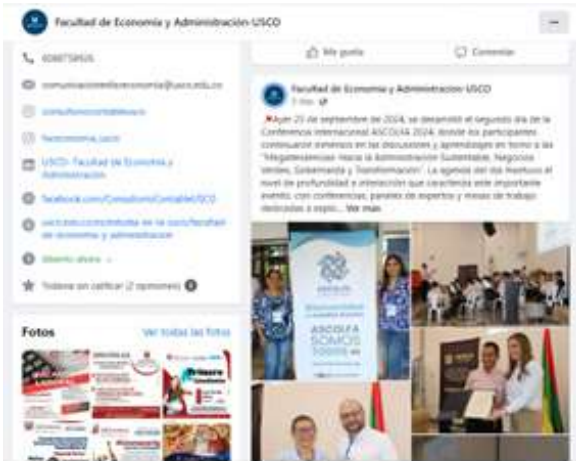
Facultad de Economía y Administración USCO

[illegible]

comunicacioneseconomia@usco.edu.co

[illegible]

feconomia_usco

USCO- Facultad de Economía y Administración

facebook.com/ConsultorioContableUSCO

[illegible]

Abierto ahora

Todavía sin calificar (2 opiniones)

Fotos

Ver todas las fotos

Me gusta

Comentar

Facultad de Economía y Administración USCO

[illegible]

Ayer 25 de septiembre de 2024, se desarrolló el segundo día de la Conferencia Internacional ASCOLFA 2024, donde los participantes continuaron inmersos en las discusiones y aprendizajes en torno a las "Megatendencias Hacia la Administración Sustentable, Negocios Verdes, Gobernanza y Transformación". La agenda del día mantuvo el nivel de profundidad e interacción que caracteriza este importante evento, con conferencias, paneles de expertos y mesas de trabajo dedicadas a explo... Ver más

ASCOLFA

ASCOLFA SOMOS